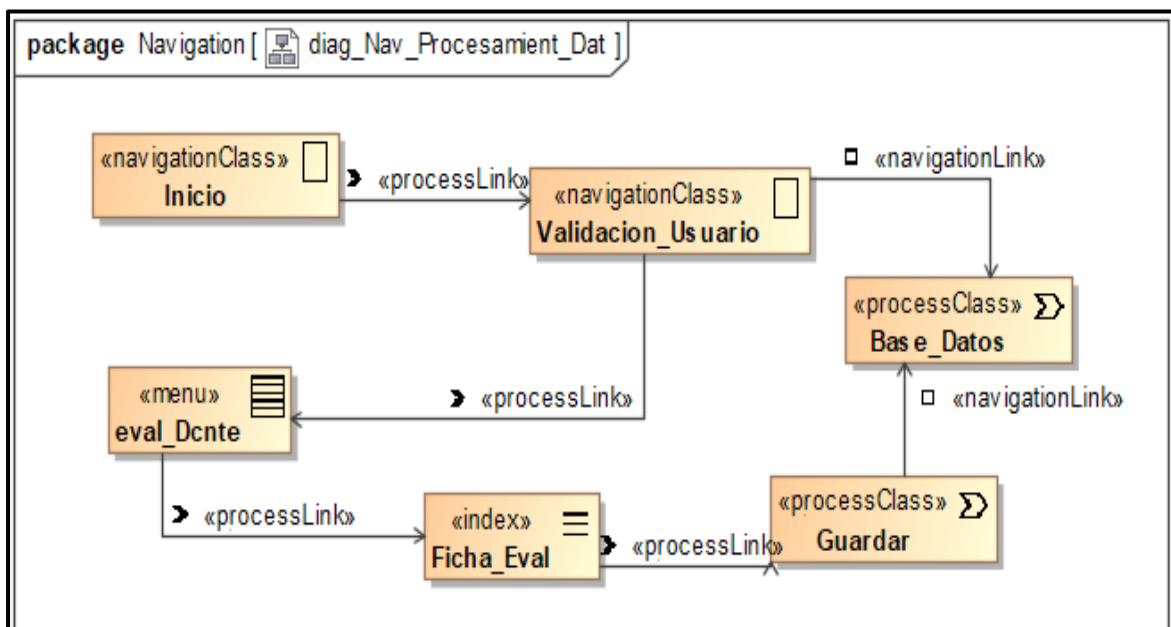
package Navigation [ diag_Nav_Procesamient_Dat ]

«navigationClass»
Inicio

«processLink»

«navigationClass»
Validacion_Usuario

«navigationLink»

«processClass»
Base_Datos

«menu»
eval_Dcnte

«processLink»

«navigationLink»

«processLink»

«index»
Ficha_Eval

«processLink»

«processClass»
Guardar